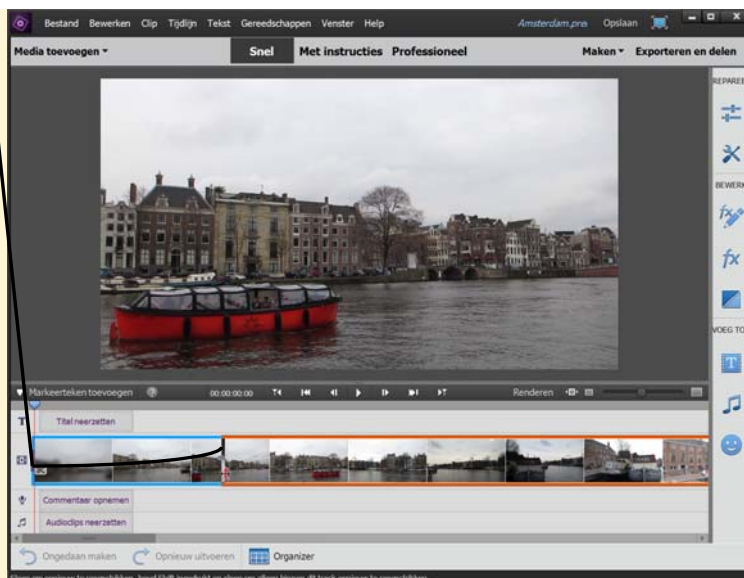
Bestand Bewerken Clip Tijdlijn Tekst Gereedschappen Venster Help Amsterdam.prel Opslaan

Media toevoegen ▾ Snel Met instructies Professioneel Maken ▾ Exporteren en delen

REPARE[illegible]

BEWERK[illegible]

VOEG TO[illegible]

Markeerteken toevoegen 00:00:00:00 Renderen

Titel neerzetten

Commentaar opnemen

Audioclips neerzetten

Ongedaan maken Opnieuw uitvoeren Organizer

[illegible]